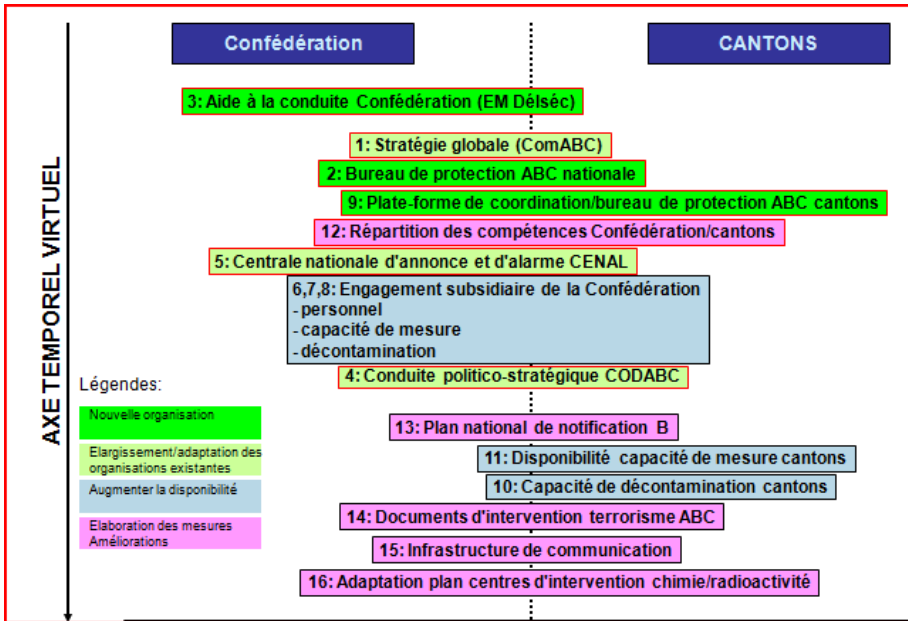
Confédération

CANTONS

AXE TEMPOREL VIRTUEL

3: Aide à la conduite Confédération (EM Délséc)

1: Stratégie globale (ComABC)

2: Bureau de protection ABC nationale

9: Plate-forme de coordination/bureau de protection ABC cantons

12: Répartition des compétences Confédération/cantons

5: Centrale nationale d'annonce et d'alarme CENAL

6,7,8: Engagement subsidiaire de la Confédération
- personnel
- capacité de mesure
- décontamination

4: Conduite politico-stratégique CODABC

Légendes:

Nouvelle organisation

Elargissement/adaptation des organisations existantes

Augmenter la disponibilité

Elaboration des mesures Améliorations

13: Plan national de notification B

11: Disponibilité capacité de mesure cantons

10: Capacité de décontamination cantons

14: Documents d'intervention terrorisme ABC

15: Infrastructure de communication

16: Adaptation plan centres d'intervention chimie/radioactivité